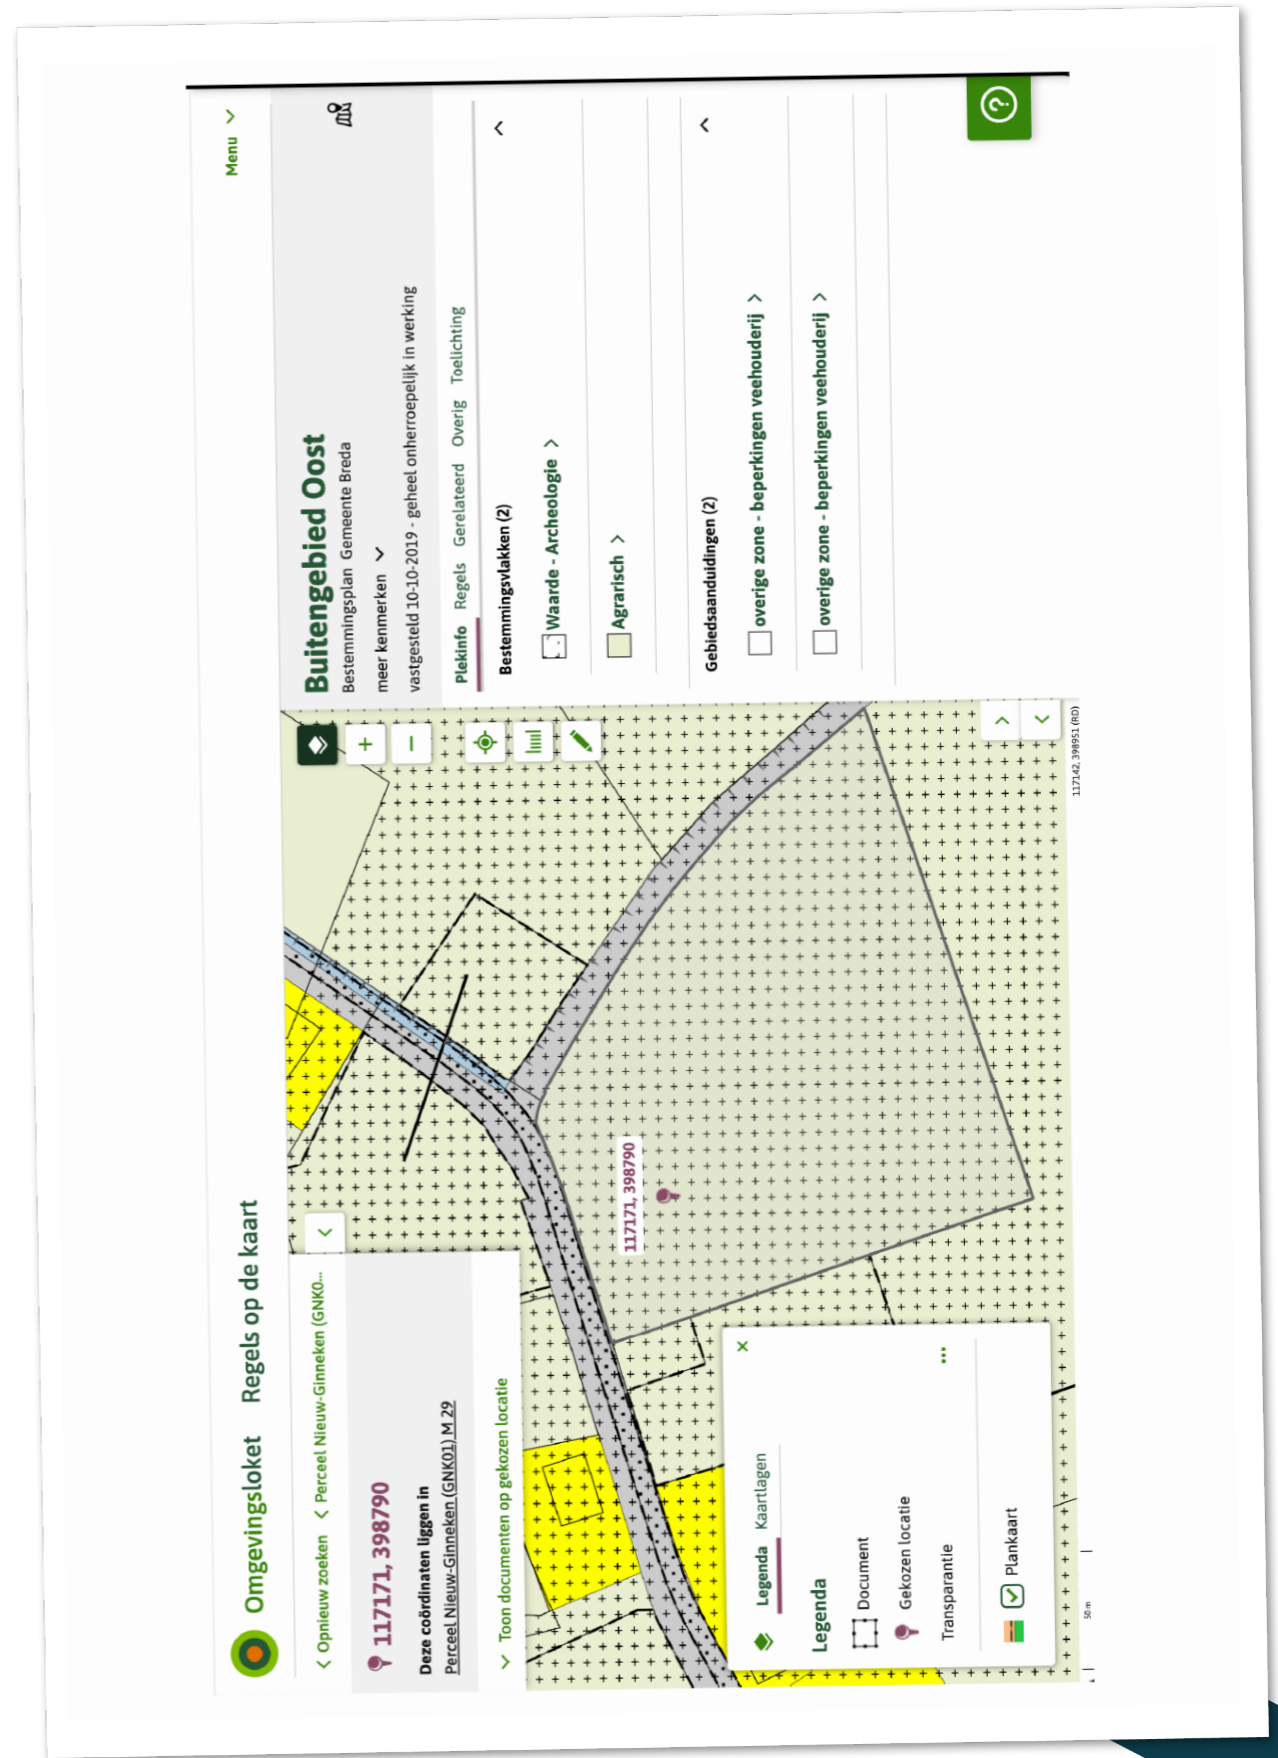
Omgevingsloket Regels op de kaart

Menu

< Opnieuw zoeken < Perceel Nieuw-Ginneken (GNK0...

117171, 398790

Deze coördinaten liggen in
Perceel Nieuw-Ginneken (GNK01) M 29

Toon documenten op gekozen locatie

Buitengebied Oost
Bestemmingsplan Gemeente Breda
meer kenmerken
vastgesteld 10-10-2019 - geheel onherroepelijk in werking

Plekinfo Regels Gerelateerd Overig Toelichting

Bestemmingsvlakken (2)
Waarde - Archeologie
Agrarisch

Gebiedsaanduidingen (2)
overige zone - beperkingen veehouderij
overige zone - beperkingen veehouderij

117171, 398790

Legenda Kaartlagen
Legenda
Document
Gekozen locatie
Transparantie
Plankaart

50 m

117142, 398951 (RD)